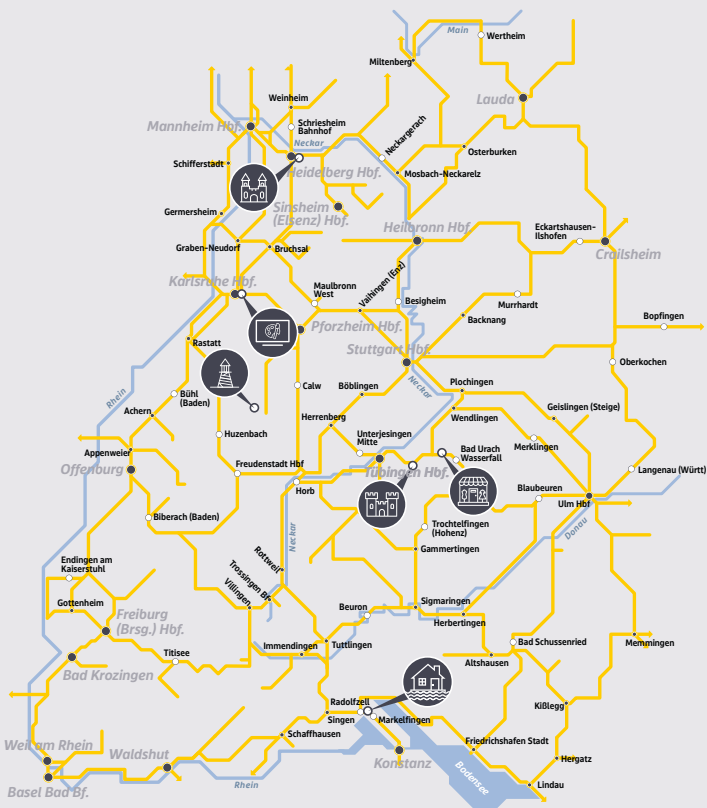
Main
Wertheim
Miltenberg
Lauda
Weinheim
Mannheim Hbf.
Schriesheim Bahnhof
Neckargerach
Neckar
Osterburken
Schifferstadt
Heidelberg Hbf.
Mosbach-Neckarelz
Sinsheim (Elsenz) Hbf.
Germersheim
Heilbronn Hbf.
Eckartshausen-Ilshofen
Graben-Neudorf
Bruchsal
Crailsheim
Karlsruhe Hbf.
Maulbronn West
Vaihingen (Enz)
Besigheim
Murrhardt
Pforzheim Hbf.
Backnang
Bopfingen
Rastatt
Stuttgart Hbf.
Oberkochen
Calw
Böblingen
Neckar
Bühl (Baden)
Plochingen
Rhein
Achern
Wendlingen
Geislingen (Steige)
Herrenberg
Huzenbach
Unterjesingen Mitte
Bad Urach Wasserfall
Merklingen
Appenweier
Offenburg
Freudenstadt Hbf
Tübingen Hbf.
Langenau (Württ)
Horb
Blaubeuren
Ulm Hbf
Biberach (Baden)
Trochtelfingen (Hohenz)
Donau
Neckar
Gammertingen
Endingen am Kaiserstuhl
Rottweil
Trossingen Bf.
Villingen
Gottenheim
Beuron
Sigmaringen
Freiburg (Brsg.) Hbf.
Herbertingen
Immendingen
Tuttlingen
Bad Schussenried
Memmingen
Titisee
Bad Krozingen
Altshausen
Radolfzell
Kißlegg
Singen
Markelfingen
Schaffhausen
Weil am Rhein
Friedrichshafen Stadt
Waldshut
Hergatz
Rhein
Konstanz
Bodensee
Basel Bad Bf.
Lindau